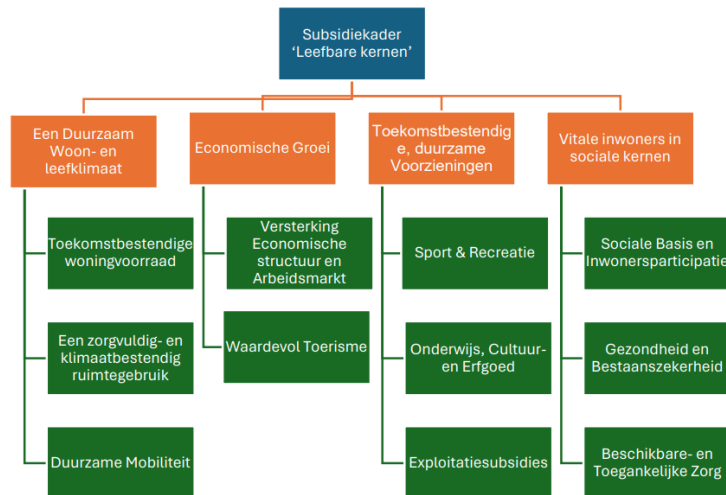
Subsidiekader 'Leefbare kernen'

Een Duurzaam Woon- en leefklimaat

Toekomstbestendige woningvoorraad

Een zorgvuldig- en klimaatbestendig ruimtegebruik

Duurzame Mobiliteit

Economische Groei

Versterking Economische structuur en Arbeidsmarkt

Waardevol Toerisme

Toekomstbestendige, duurzame Voorzieningen

Sport & Recreatie

Onderwijs, Cultuur- en Erfgoed

Exploitatiesubsidies

Vitale inwoners in sociale kernen

Sociale Basis en Inwonersparticipatie

Gezondheid en Bestaanszekerheid

Beschikbare- en Toegankelijke Zorg